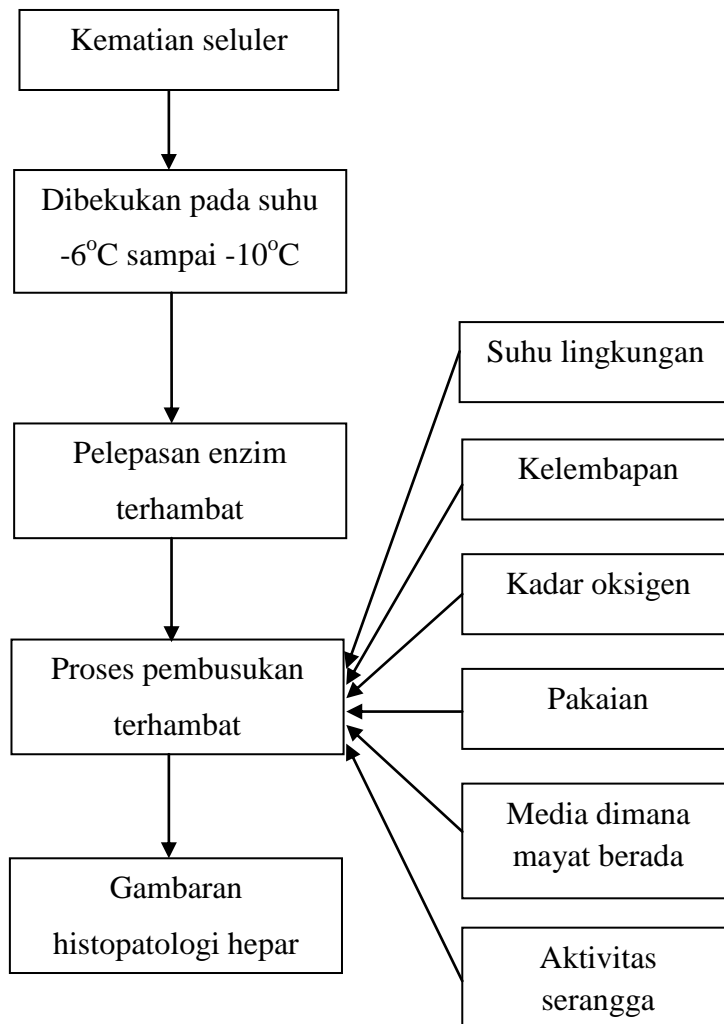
Kematian seluler

Dibekukan pada suhu $-6^oC$ sampai $-10^oC$

Pelepasan enzim terhambat

Proses pembusukan terhambat

Gambaran histopatologi hepar

Suhu lingkungan

Kelembapan

Kadar oksigen

Pakaian

Media dimana mayat berada

Aktivitas serangga